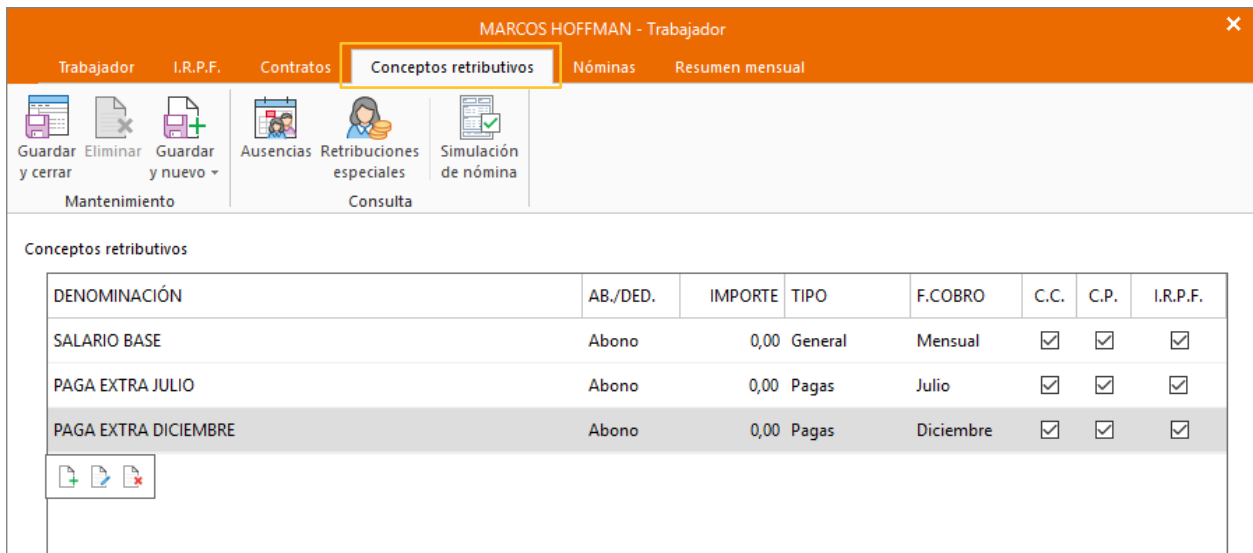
MARCOS HOFFMAN - Trabajador

Trabajador I.R.P.F. Contratos Conceptos retributivos Nóminas Resumen mensual

Guardar y cerrar Eliminar Guardar y nuevo
Mantenimiento

Ausencias Retribuciones especiales Simulación de nómina
Consulta

Conceptos retributivos

| DENOMINACIÓN | AB./DED. | IMPORTE | TIPO | F.COBRO | C.C. | C.P. | I.R.P.F. |
|---|---|---|---|---|---|---|---|
| SALARIO BASE | Abono | 0,00 | General | Mensual | ☑ | ☑ | ☑ |
| PAGA EXTRA JULIO | Abono | 0,00 | Pagas | Julio | ☑ | ☑ | ☑ |
| PAGA EXTRA DICIEMBRE | Abono | 0,00 | Pagas | Diciembre | ☑ | ☑ | ☑ |